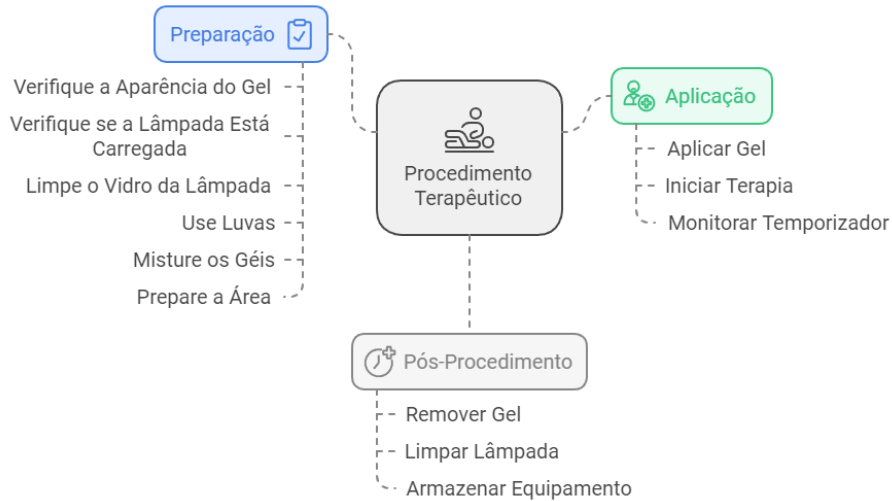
Preparação

Verifique a Aparência do Gel

Verifique se a Lâmpada Está Carregada

Limpe o Vidro da Lâmpada

Use Luvas

Misture os Géis

Prepare a Área

Procedimento Terapêutico

Aplicação

Aplicar Gel

Iniciar Terapia

Monitorar Temporizador

Pós-Procedimento

Remover Gel

Limpar Lâmpada

Armazenar Equipamento